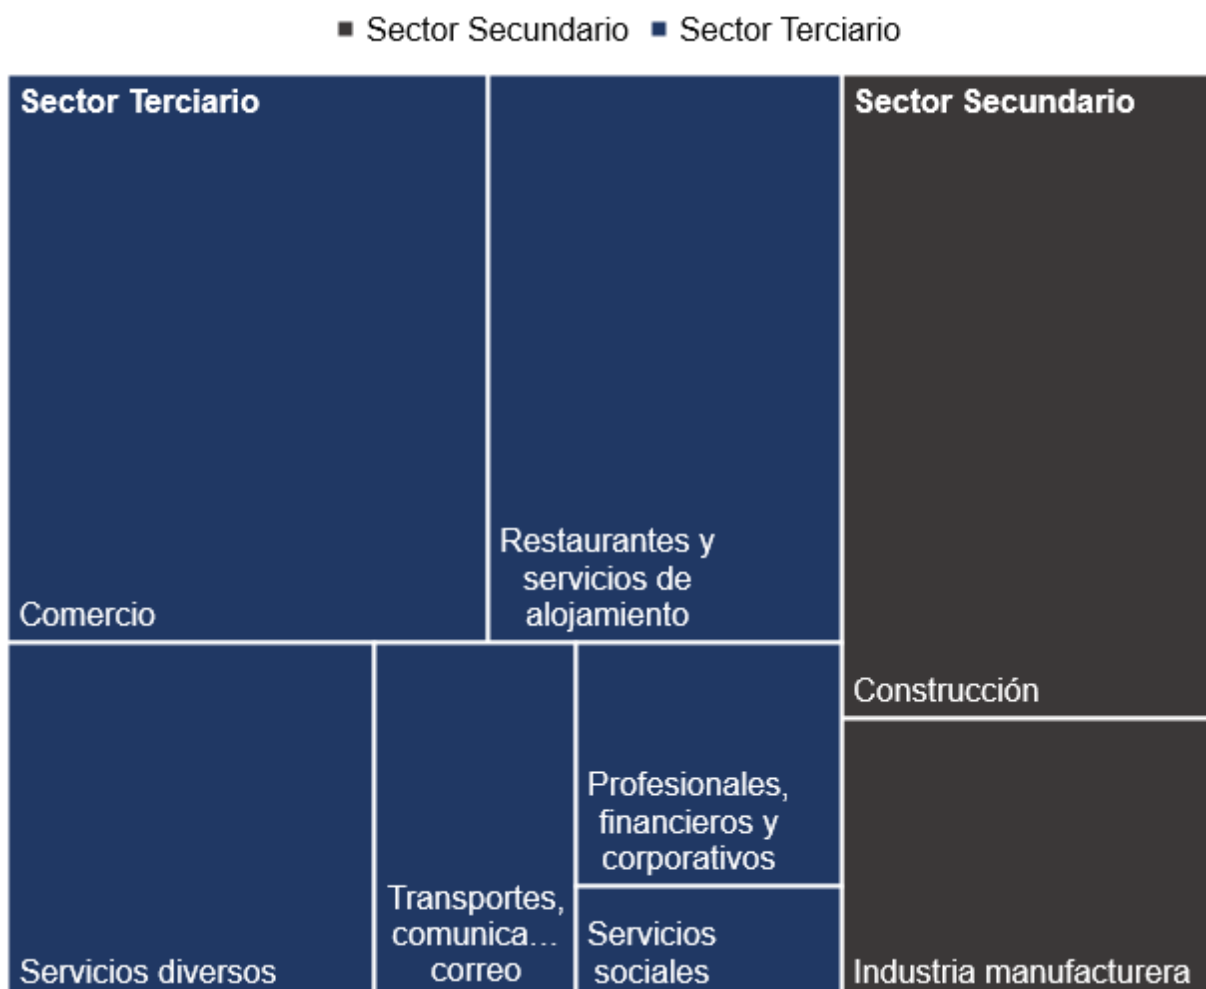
■ Sector Secundario ■ Sector Terciario

Sector Terciario

Comercio

Restaurantes y servicios de alojamiento

Sector Secundario

Construcción

Servicios diversos

Transportes, comunica... correo

Profesionales, financieros y corporativos

Servicios sociales

Industria manufacturera